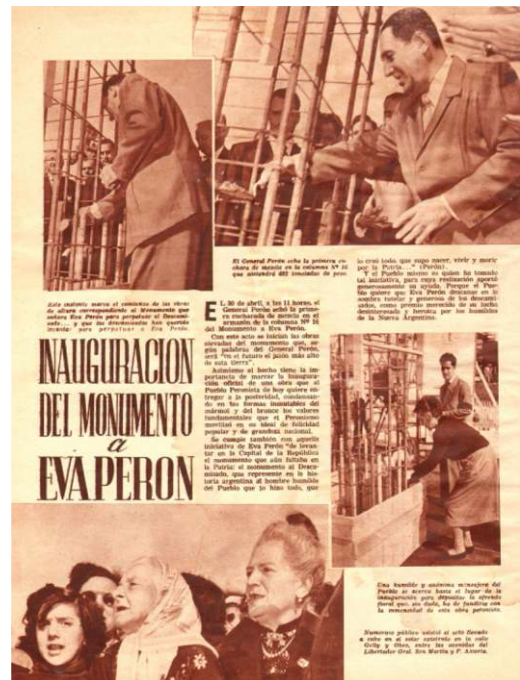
Este instante marca el comienzo de las obras de altura correspondiente al Monumento que senará Eva Perón para perpetuar el Descamisado... y que los descamisados han querido levantar para perpetuar a Eva Perón.

El General Perón echa la primera cuchara de mezcla en la columna Nº 16 que sostendrá 483 toneladas de peso.

INAUGURACION DEL MONUMENTO a EVA PERON

EL 30 de abril, a las 11 horas, el General Perón echó la primera cucharada de mezcla en el armazón de la columna Nº 16 del Monumento a Eva Perón.

Con este acto se inician las obras elevadas del monumento que, según palabras del General Perón, será "en el futuro el jalón más alto de esta tierra".

Asimismo el hecho tiene la importancia de marcar la inauguración oficial de una obra que el Pueblo Peronista de hoy quiere entregar a la posteridad, condensando en las formas inmutables del mármol y el bronce los valores fundamentales que el Peronismo movilizó en su ideal de felicidad popular y de grandeza nacional.

Se cumple también con aquella iniciativa de Eva Perón "de levantar en la Capital de la República el monumento que allí faltaba en la Patria: el monumento al Descamisado, que represente en la historia argentina al hombre humilde del Pueblo que lo hizo todo, que lo creó todo, que supo morir, vivir y morir por la Patria..." (Perón).

Y el Pueblo mismo es quien ha tomado tal iniciativa, para cuya realización aportó generosamente su ayuda. Porque el Pueblo quiere que Eva Perón descanse en la sombra tutelar y generosa de los descamisados, como premio merecido de su lucha desinteresada y heroica por los humildes de la Nueva Argentina.

Una humilde y anónima mensajera del Pueblo se acerca hasta el lugar de la inauguración para depositar la ofrenda floral que, sin duda, ha de fundirse con la inmensidad de esta obra gigantesca.

Numeroso público asistió al acto llenando a más no poder el solar existente en la calle Gelly y Obes, entre las avenidas del Libertador Gral. San Martín y F. Alcorta.